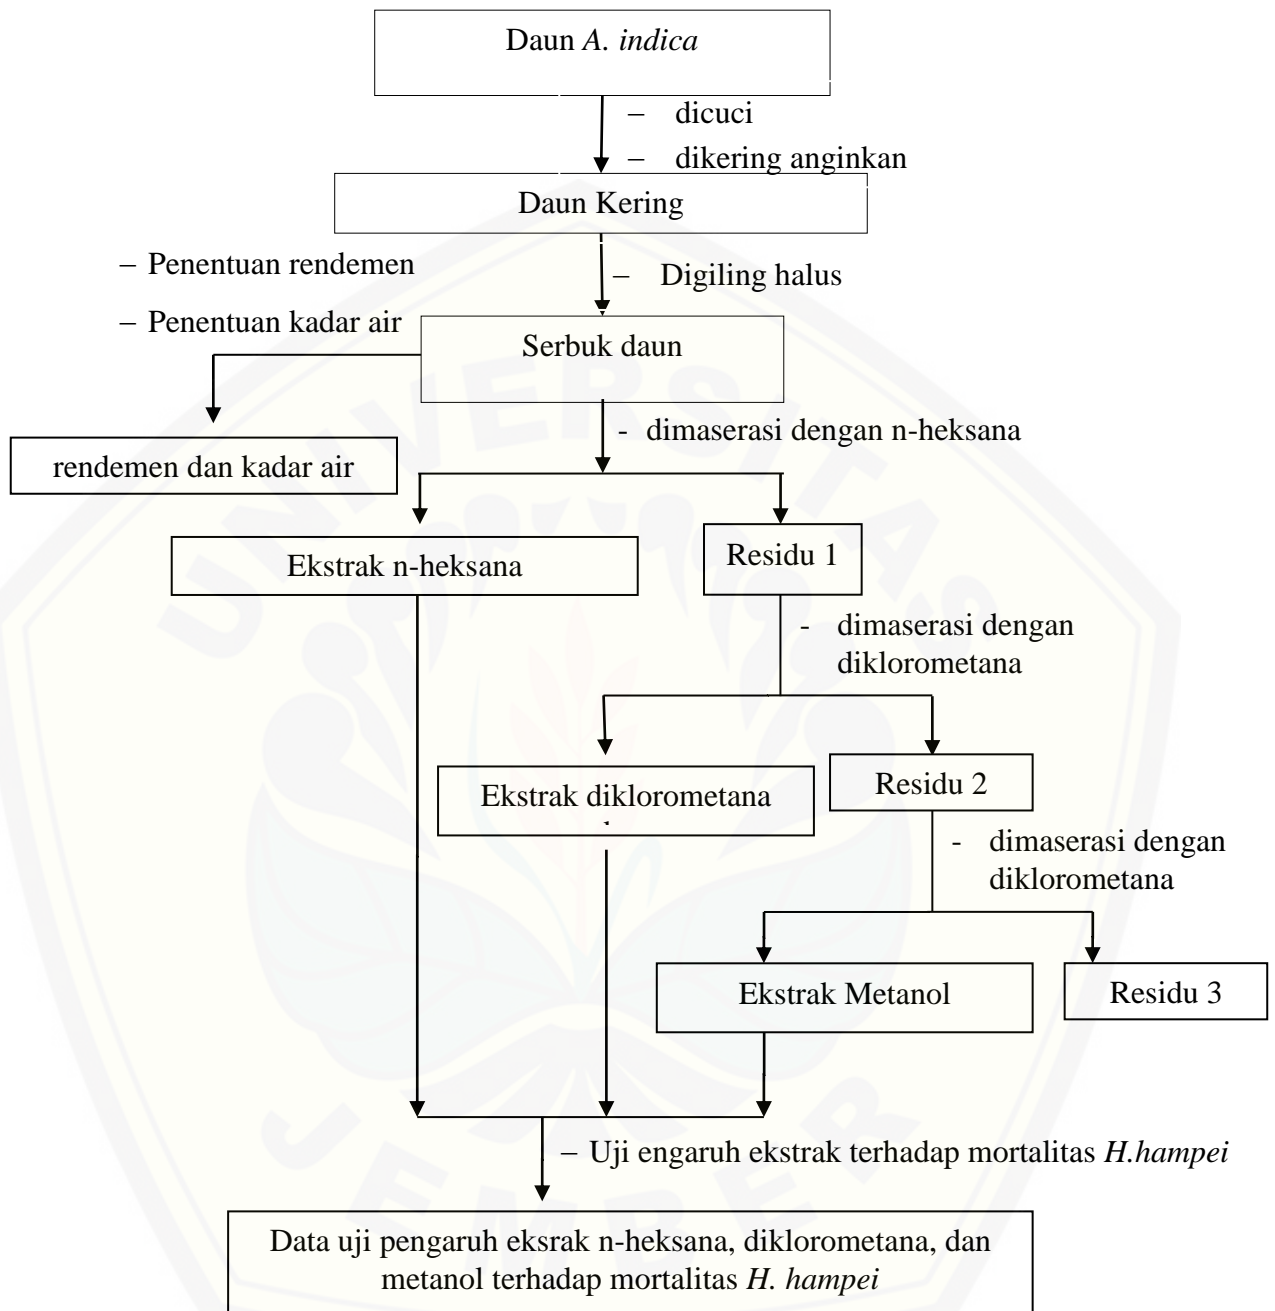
Daun *A. indica*

– dicuci
– dikering anginkan

Daun Kering

– Penentuan rendemen
– Penentuan kadar air

– Digiling halus

Serbuk daun

rendemen dan kadar air

- dimaserasi dengan n-heksana

Ekstrak n-heksana

Residu 1

- dimaserasi dengan diklorometana

Ekstrak diklorometana

Residu 2

- dimaserasi dengan diklorometana

Ekstrak Metanol

Residu 3

– Uji engaruh ekstrak terhadap mortalitas *H.hampei*

Data uji pengaruh eksrak n-heksana, diklorometana, dan metanol terhadap mortalitas *H. hampei*